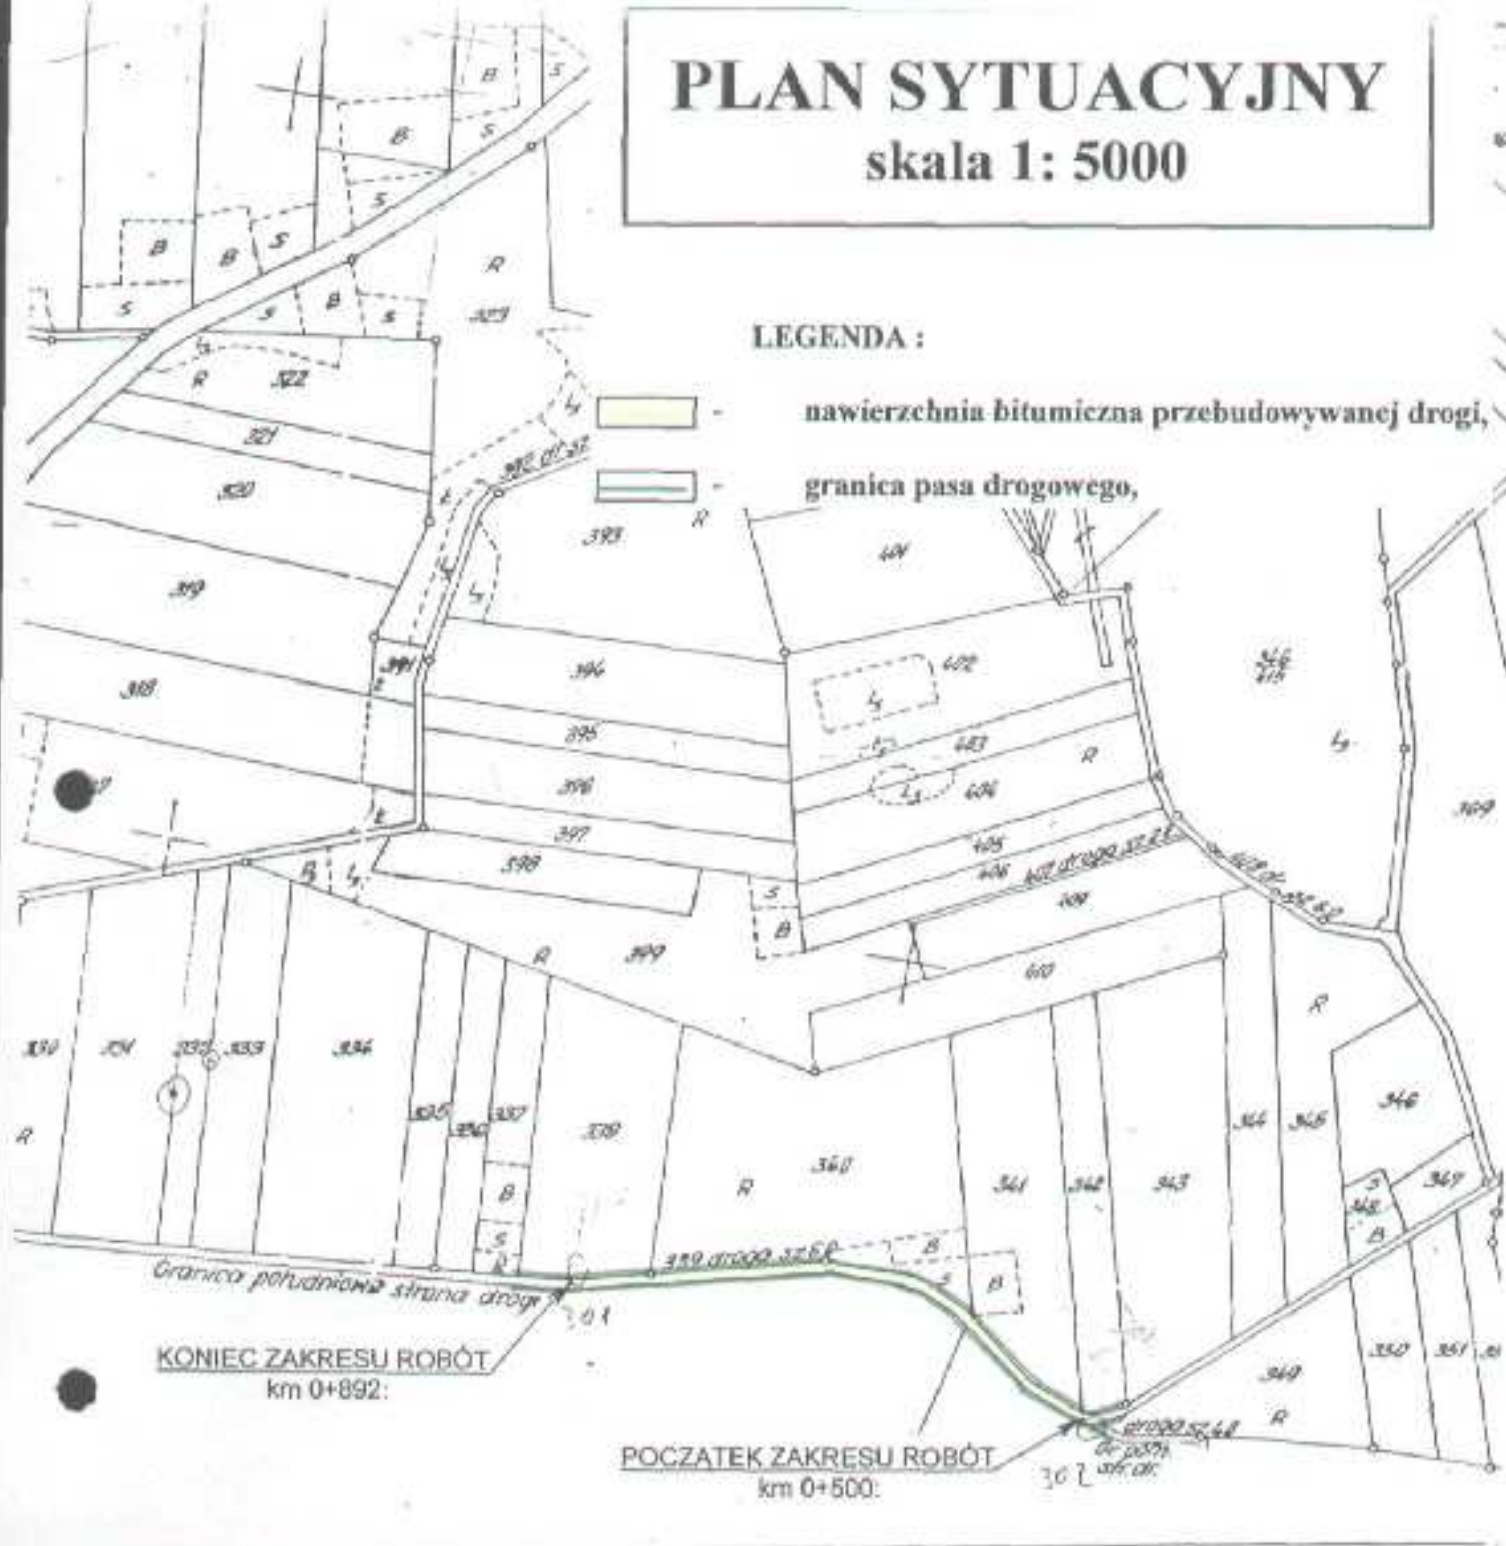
PLAN SYTUACYJNY
skala 1: 5000

LEGENDA :

- nawierzchnia bitumiczna przebudowywanej drogi,

- granica pasa drogowego,

B S B S B B S B S R 323 S R 322 321 320 319 318 392 dr. 37 393 R 401 391 394 395 396 397 398 402 403 404 405 406 407 droga 37.22 408 R 346 415 369 409 dr. 410 399 R B S R

330 331 332 333 334 335 336 337 338 R 340 341 342 343 344 345 346 347 348 B S R B S B 339 droga 37.22 B S B 349 R 350 351 droga 37.44 dr. poż.

Granica południowa strona drogi

KONIEC ZAKRESU ROBÓT
km 0+892:

POCZATEK ZAKRESU ROBÓT
km 0+500: